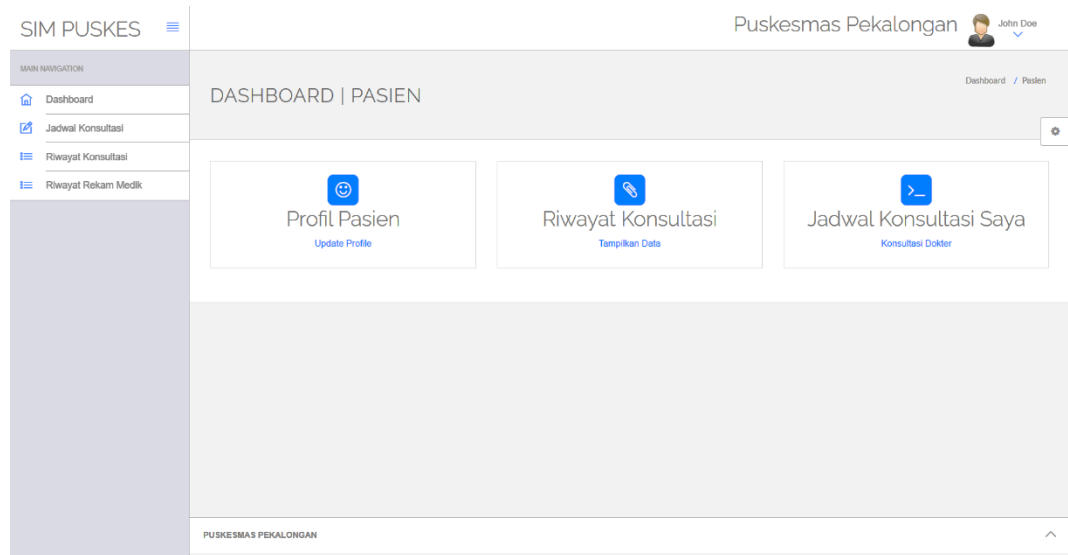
SIM PUSKES

Puskesmas Pekalongan John Doe

MAIN NAVIGATION

Dashboard

Jadwal Konsultasi

Riwayat Konsultasi

Riwayat Rekam Medik

DASHBOARD | PASIEN

Dashboard / Pasien

Profil Pasien
Update Profile

Riwayat Konsultasi
Tampilkan Data

Jadwal Konsultasi Saya
Konsultasi Dokter

PUSKESMAS PEKALONGAN